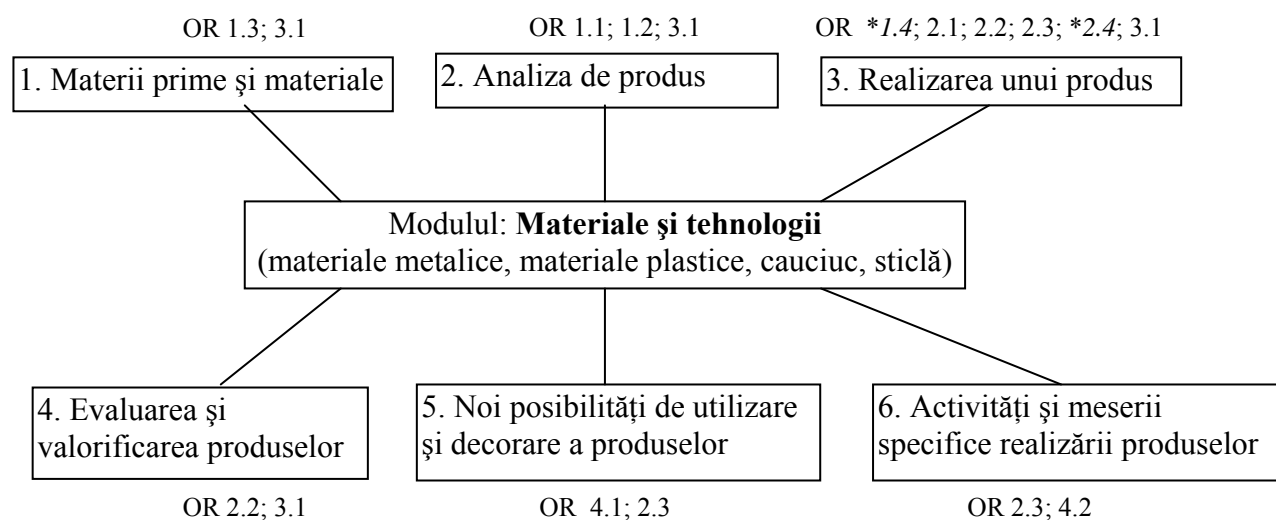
OR 1.3; 3.1

1. Materii prime şi materiale

OR 1.1; 1.2; 3.1

2. Analiza de produs

OR *1.4; 2.1; 2.2; 2.3; *2.4; 3.1

3. Realizarea unui produs

Modulul: **Materiale şi tehnologii**
(materiale metalice, materiale plastice, cauciuc, sticlă)

4. Evaluarea şi valorificarea produselor

OR 2.2; 3.1

5. Noi posibilități de utilizare şi decorare a produselor

OR 4.1; 2.3

6. Activități şi meserii specifice realizării produselor

OR 2.3; 4.2